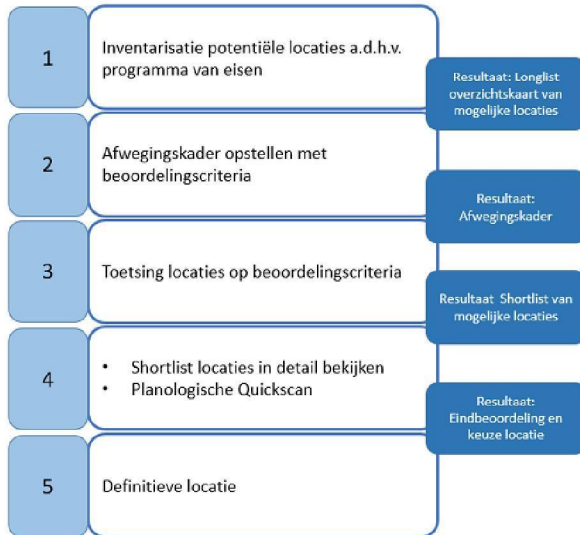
1

Inventarisatie potentiële locaties a.d.h.v. programma van eisen

Resultaat: Longlist overzichtskaart van mogelijke locaties

2

Afwegingskader opstellen met beoordelingscriteria

Resultaat: Afwegingskader

3

Toetsing locaties op beoordelingscriteria

Resultaat Shortlist van mogelijke locaties

4

- Shortlist locaties in detail bekijken
- Planologische Quickscan

Resultaat: Eindbeoordeling en keuze locatie

5

Definitieve locatie